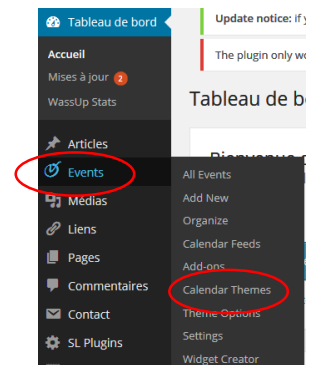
Tableau de bord
Accueil
Mises à jour 2
WassUp Stats
Articles
Events
Médias
Liens
Pages
Commentaires
Contact
SL Plugins

Update notice: if y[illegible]
The plugin only wo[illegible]
Tableau de bo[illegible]
Bienvenue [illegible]

All Events
Add New
Organize
Calendar Feeds
Add-ons
Calendar Themes
Theme Options
Settings
Widget Creator